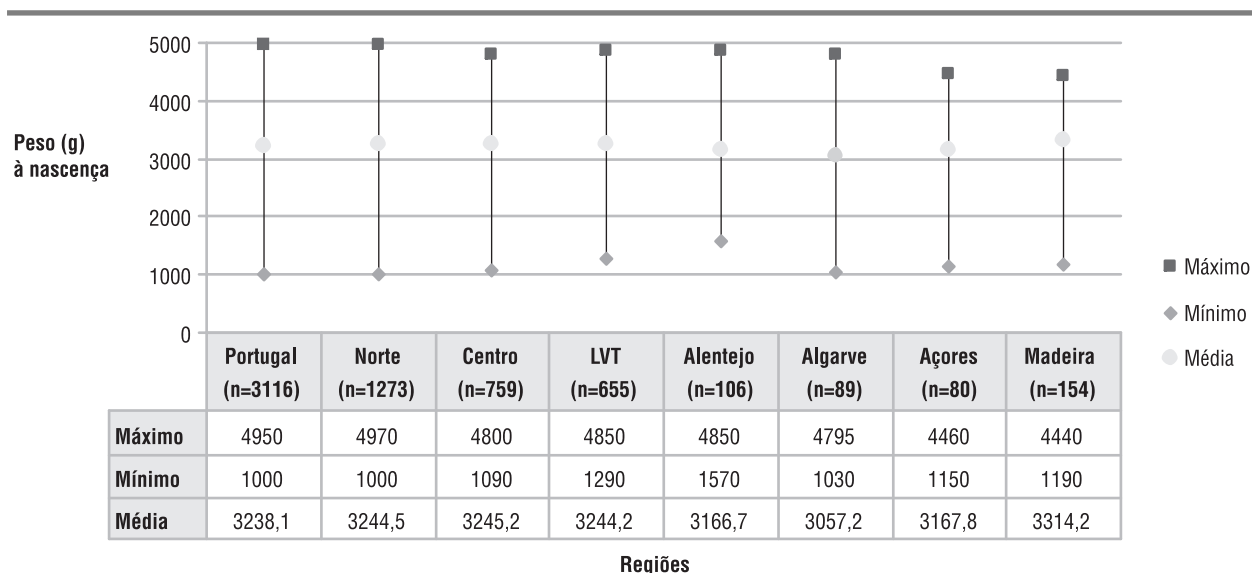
Peso (g) à nascença

5000
4000
3000
2000
1000
0

■ Máximo
◆ Mínimo
● Média

| | Portugal (n=3116) | Norte (n=1273) | Centro (n=759) | LVT (n=655) | Alentejo (n=106) | Algarve (n=89) | Açores (n=80) | Madeira (n=154) |
|---|---|---|---|---|---|---|---|---|
| Máximo | 4950 | 4970 | 4800 | 4850 | 4850 | 4795 | 4460 | 4440 |
| Mínimo | 1000 | 1000 | 1090 | 1290 | 1570 | 1030 | 1150 | 1190 |
| Média | 3238,1 | 3244,5 | 3245,2 | 3244,2 | 3166,7 | 3057,2 | 3167,8 | 3314,2 |

Regiões